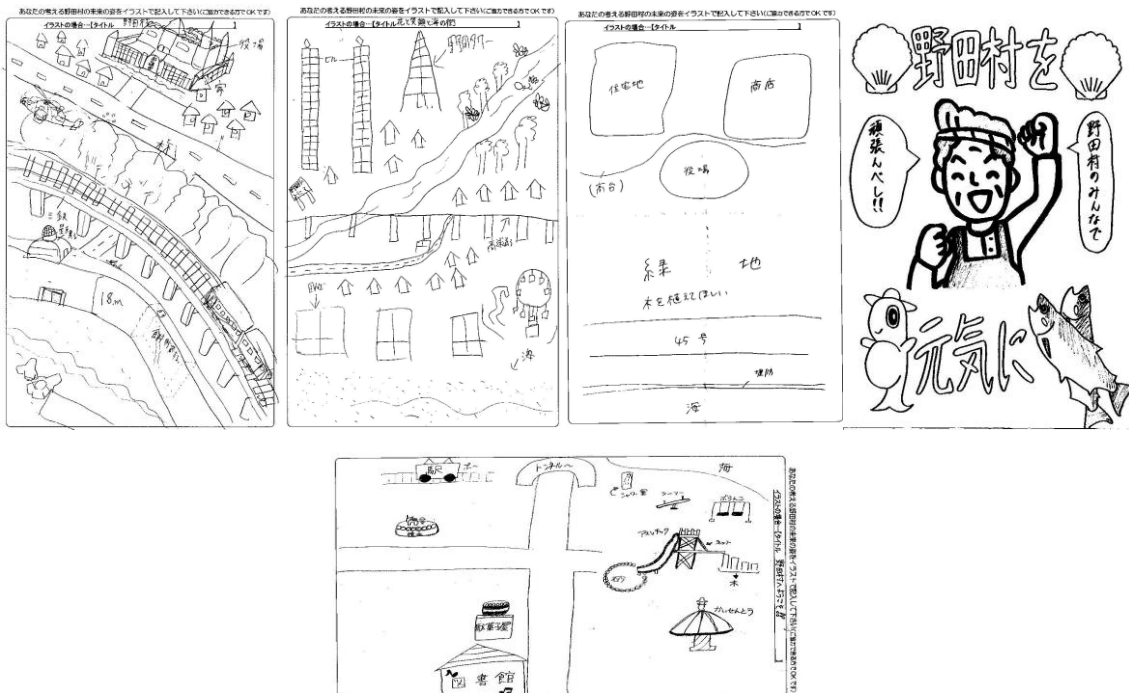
あなたの考える野田村の未来の姿をイラストで記入して下さい(ご協力できる方でOKです)
イラストの場合…【タイトル 野田村　】
役場
家
三鉄
18m

あなたの考える野田村の未来の姿をイラストで記入して下さい(ご協力できる方でOKです)
イラストの場合…【タイトル 花で笑顔に海の村】
ビル
野田タワー
海

あなたの考える野田村の未来の姿をイラストで記入して下さい(ご協力できる方でOKです)
イラストの場合…【タイトル　】
住宅地
商店
役場
(高台)
緑　地
木を植えてほしい
45号
堤防
海

野田村を
頑張んべし!!
野田村のみんなで
元気に

あなたの考える野田村の未来の姿をイラストで記入して下さい(ご協力できる方でOKです)
イラストの場合…【タイトル 野田村へようこそ!!】
駅
ホー
トンネルへ
海
シーソー
ブランコ
アスレチック
木
かいせんどう
図書館
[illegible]